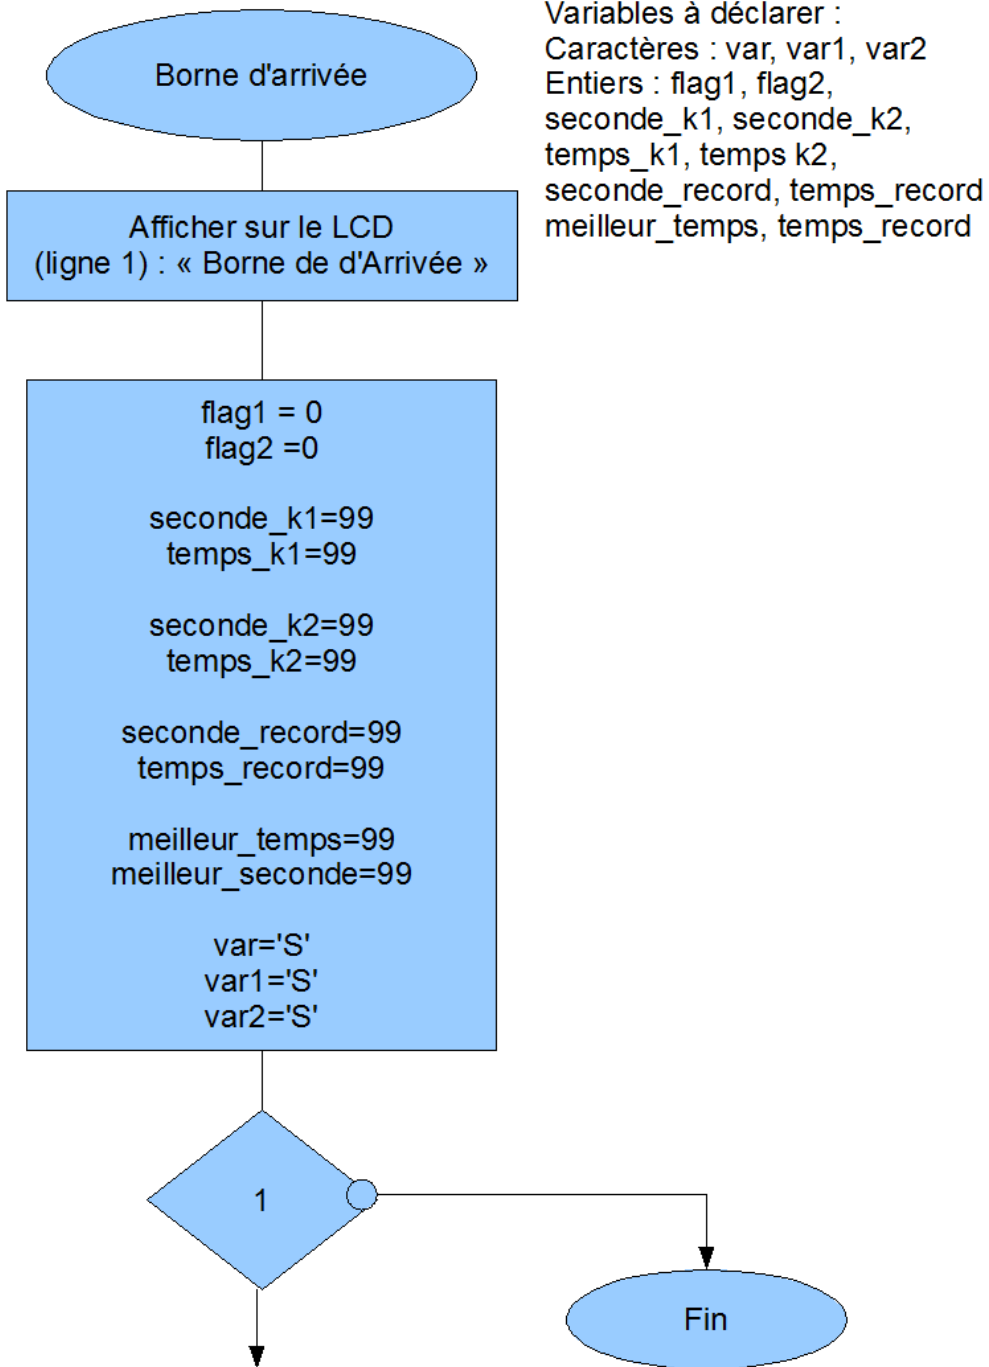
Borne d'arrivée

Afficher sur le LCD (ligne 1) : « Borne de d'Arrivée »

flag1 = 0
flag2 =0

seconde_k1=99
temps_k1=99

seconde_k2=99
temps_k2=99

seconde_record=99
temps_record=99

meilleur_temps=99
meilleur_seconde=99

var='S'
var1='S'
var2='S'

1

Fin

Variables à déclarer :
Caractères : var, var1, var2
Entiers : flag1, flag2, seconde_k1, seconde_k2, temps_k1, temps k2, seconde_record, temps_record meilleur_temps, temps_record